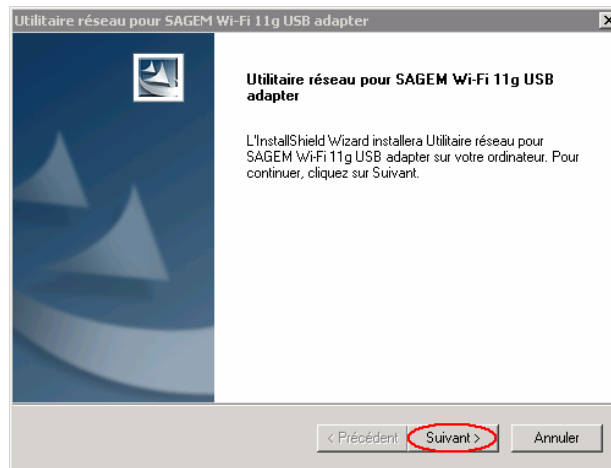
Utilitaire réseau pour SAGEM Wi-Fi 11g USB adapter

Utilitaire réseau pour SAGEM Wi-Fi 11g USB adapter

L'InstallShield Wizard installera Utilitaire réseau pour SAGEM Wi-Fi 11g USB adapter sur votre ordinateur. Pour continuer, cliquez sur Suivant.

< Précédent   Suivant >   Annuler